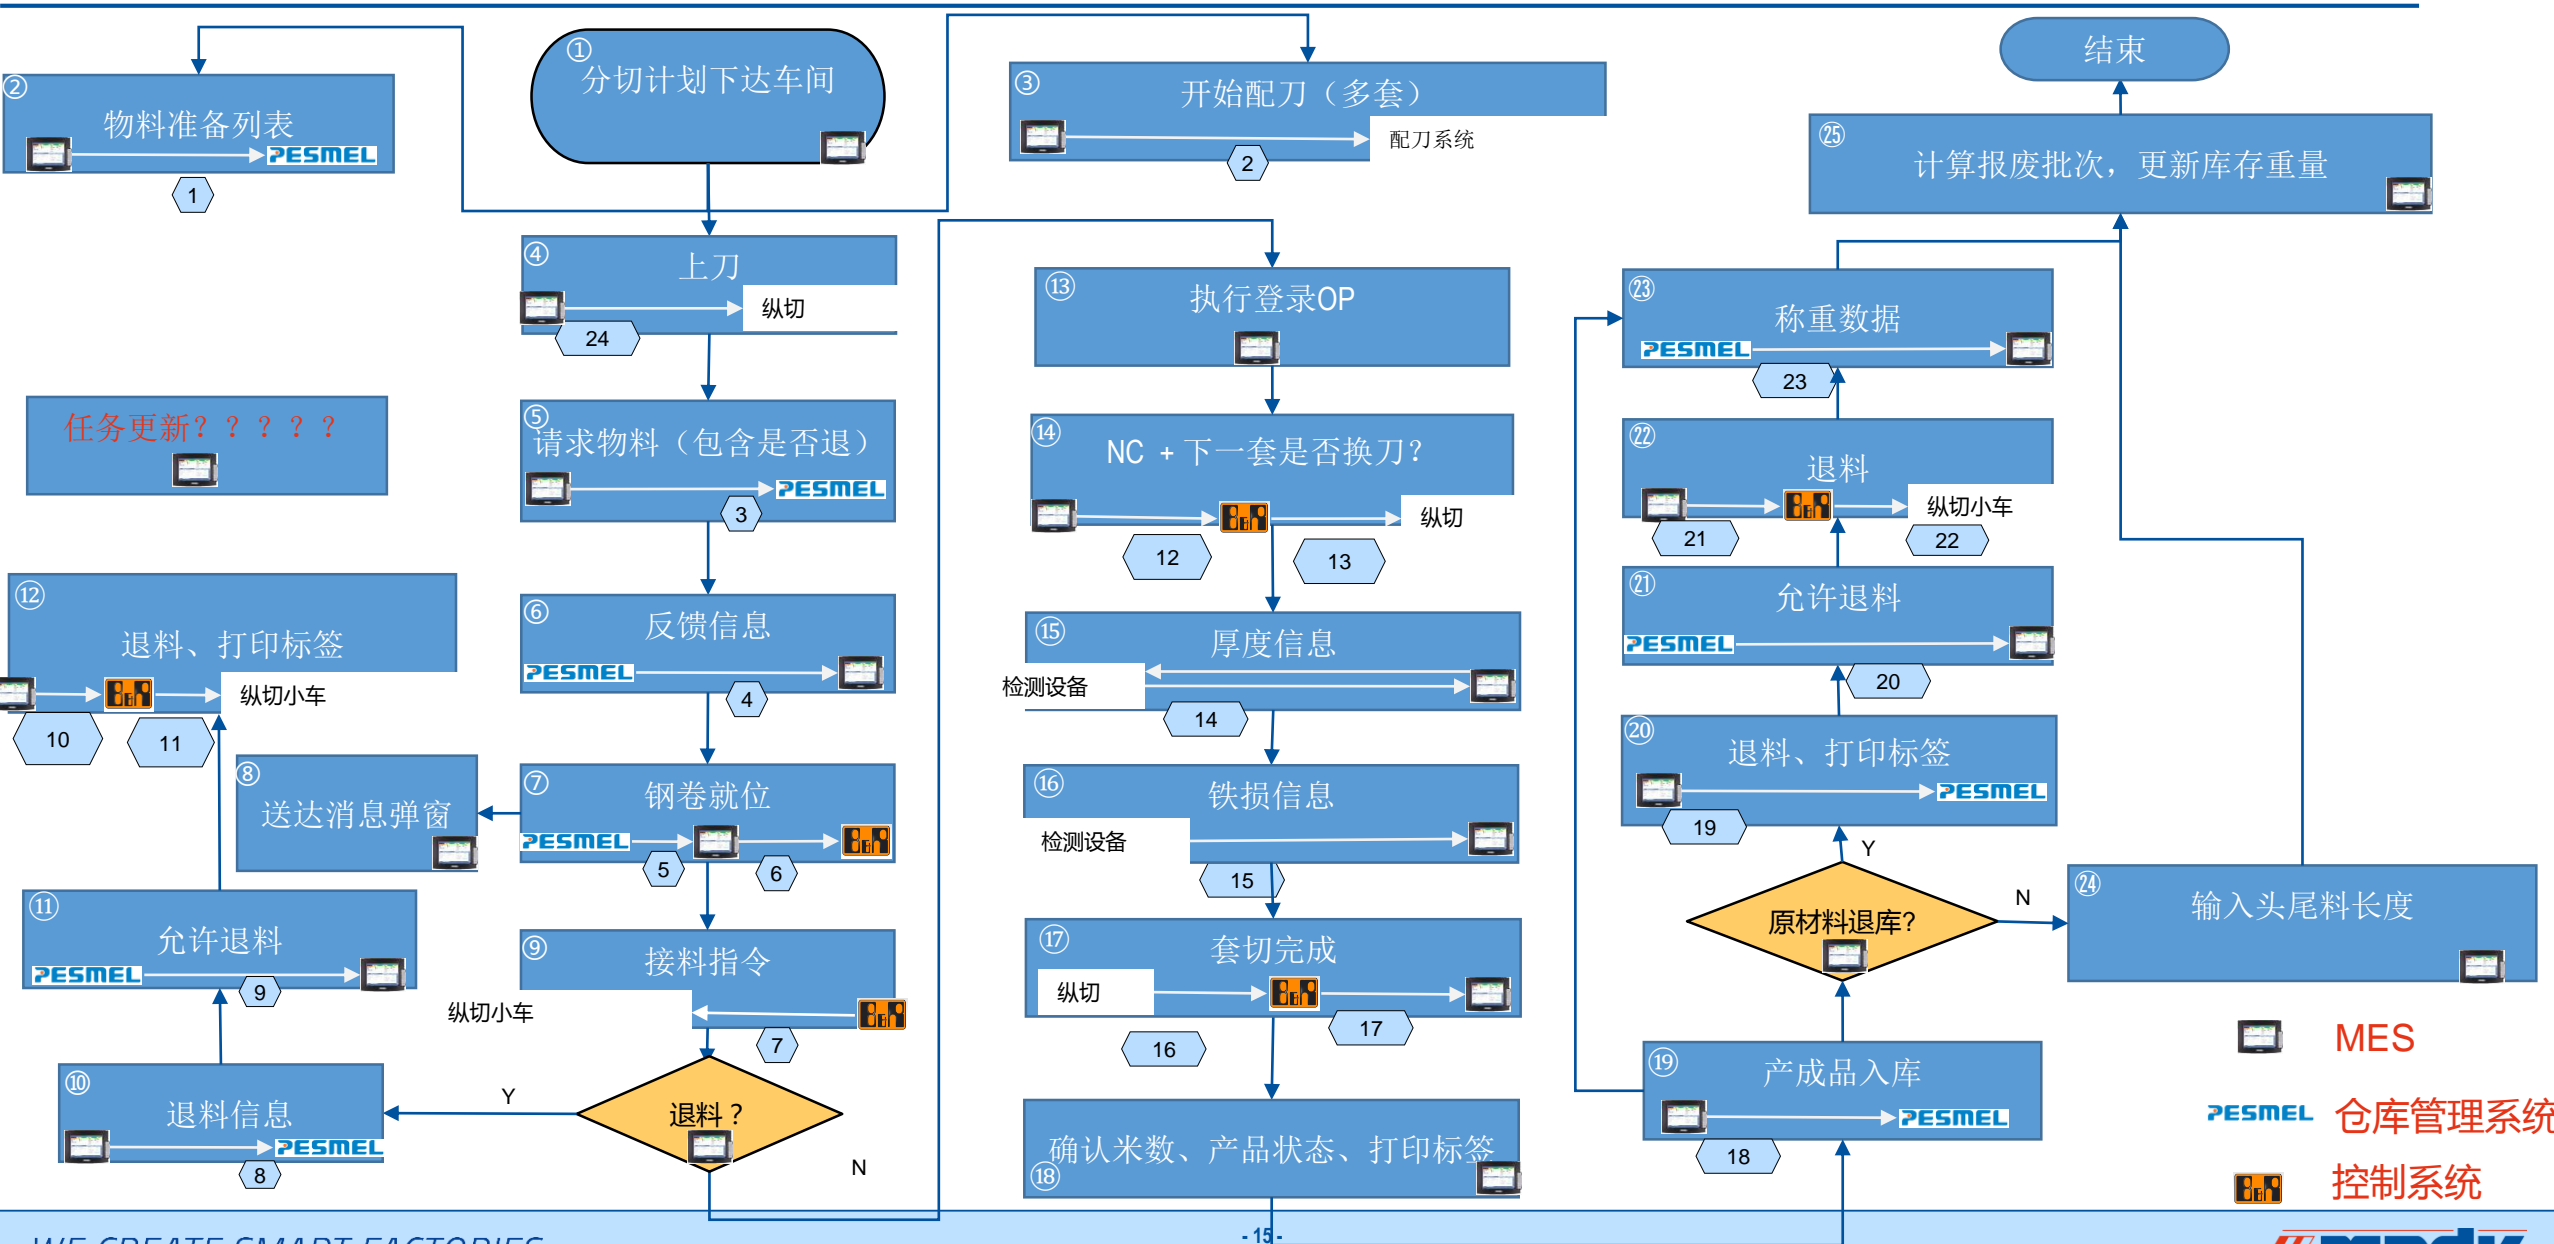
①
分切计划下达车间

②
物料准备列表
PESMEL
1

③
开始配刀（多套）
配刀系统
2

结束

㉕
计算报废批次，更新库存重量

④
上刀
纵切
24

任务更新？？？？？

⑤
请求物料（包含是否退）
PESMEL
3

⑥
反馈信息
PESMEL
4

⑫
退料、打印标签
纵切小车
10
11

⑧
送达消息弹窗

⑦
钢卷就位
PESMEL
5
6

⑪
允许退料
PESMEL
9

⑨
接料指令
纵切小车
7

⑩
退料信息
PESMEL
8

退料？
Y
N

⑬
执行登录OP

⑭
NC ＋下一套是否换刀？
纵切
12
13

⑮
厚度信息
检测设备
14

⑯
铁损信息
检测设备
15

⑰
套切完成
纵切
16
17

确认米数、产品状态、打印标签
⑱

㉓
称重数据
PESMEL
23

㉒
退料
纵切小车
21
22

㉑
允许退料
PESMEL
20

⑳
退料、打印标签
PESMEL
19

原材料退库？
Y
N

㉔
输入头尾料长度

⑲
产成品入库
PESMEL
18

MES
PESMEL 仓库管理系统
控制系统

WE CREATE SMART FACTORIES
- 15 -